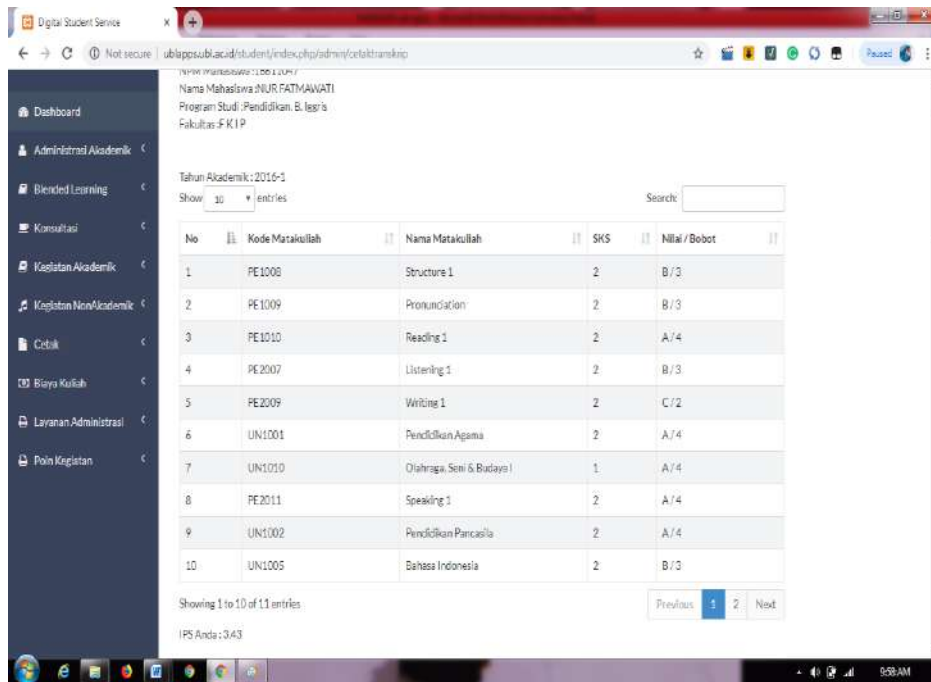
Digital Student Service

Not secure | ublapps.ubl.ac.id/student/index.php/admin/cetaktranskrip

Paused

NPM Mahasiswa :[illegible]
Nama Mahasiswa :NUR FATMAWATI
Program Studi :Pendidikan. B. Inggris
Fakultas :F K I P

Dashboard
Administrasi Akademik
Blended Learning
Konsultasi
Kegiatan Akademik
Kegiatan NonAkademik
Cetak
Biaya Kuliah
Layanan Administrasi
Poin Kegiatan

Tahun Akademik : 2016-1

Show 10 entries

Search:

| No | Kode Matakuliah | Nama Matakuliah | SKS | Nilai / Bobot |
|---|---|---|---|---|
| 1 | PE1008 | Structure 1 | 2 | B / 3 |
| 2 | PE1009 | Pronunciation | 2 | B / 3 |
| 3 | PE1010 | Reading 1 | 2 | A / 4 |
| 4 | PE2007 | Listening 1 | 2 | B / 3 |
| 5 | PE2009 | Writing 1 | 2 | C / 2 |
| 6 | UN1001 | Pendidikan Agama | 2 | A / 4 |
| 7 | UN1010 | Olahraga, Seni & Budaya I | 1 | A / 4 |
| 8 | PE2011 | Speaking 1 | 2 | A / 4 |
| 9 | UN1002 | Pendidikan Pancasila | 2 | A / 4 |
| 10 | UN1005 | Bahasa Indonesia | 2 | B / 3 |

Showing 1 to 10 of 11 entries

Previous 1 2 Next

IPS Anda : 3.43

9:58 AM